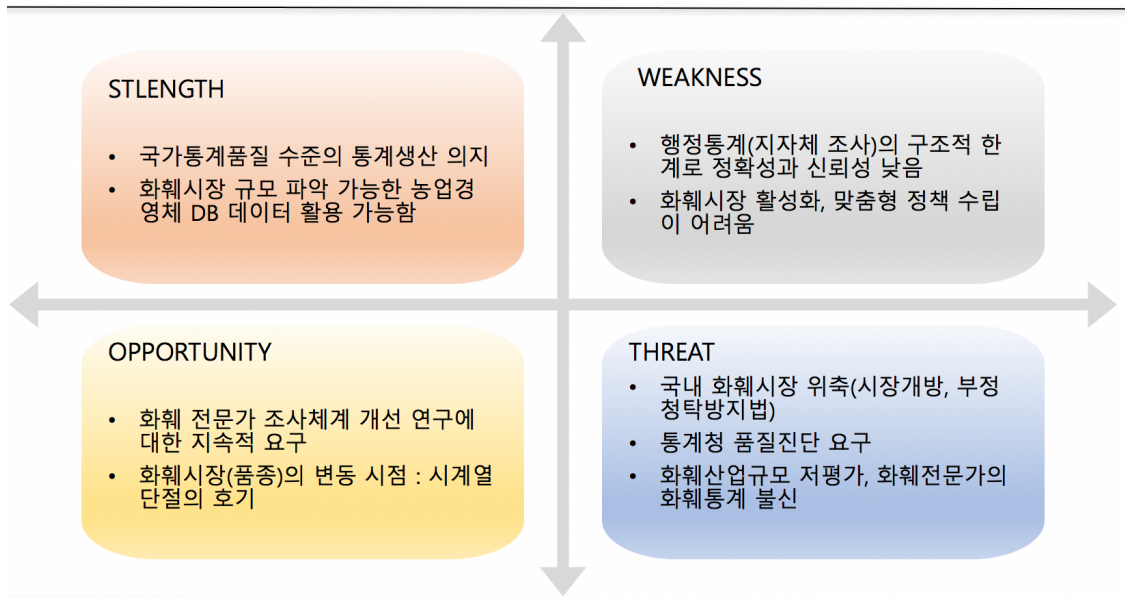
STLENGTH

• 국가통계품질 수준의 통계생산 의지
• 화훼시장 규모 파악 가능한 농업경영체 DB 데이터 활용 가능함

WEAKNESS

• 행정통계(지자체 조사)의 구조적 한계로 정확성과 신뢰성 낮음
• 화훼시장 활성화, 맞춤형 정책 수립이 어려움

OPPORTUNITY

• 화훼 전문가 조사체계 개선 연구에 대한 지속적 요구
• 화훼시장(품종)의 변동 시점 : 시계열 단절의 호기

THREAT

• 국내 화훼시장 위축(시장개방, 부정청탁방지법)
• 통계청 품질진단 요구
• 화훼산업규모 저평가, 화훼전문가의 화훼통계 불신